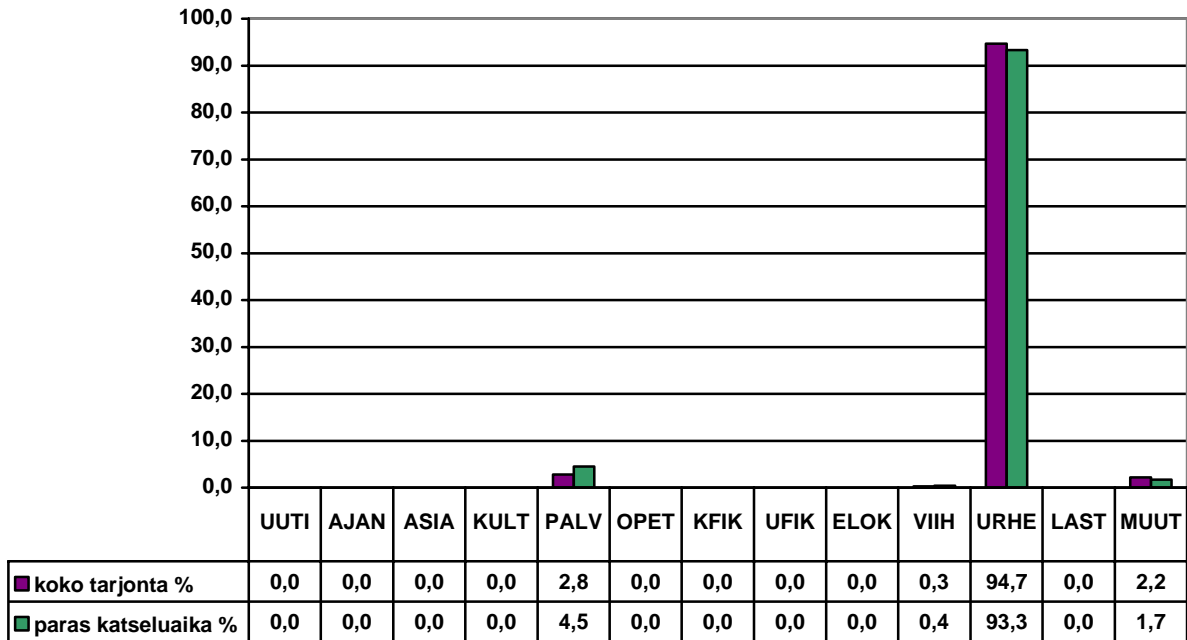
100,0
90,0
80,0
70,0
60,0
50,0
40,0
30,0
20,0
10,0
0,0

| | UUTI | AJAN | ASIA | KULT | PALV | OPET | KFIK | UFIK | ELOK | VIIH | URHE | LAST | MUUT |
|---|---|---|---|---|---|---|---|---|---|---|---|---|---|
| koko tarjonta % | 0,0 | 0,0 | 0,0 | 0,0 | 2,8 | 0,0 | 0,0 | 0,0 | 0,0 | 0,3 | 94,7 | 0,0 | 2,2 |
| paras katseluaika % | 0,0 | 0,0 | 0,0 | 0,0 | 4,5 | 0,0 | 0,0 | 0,0 | 0,0 | 0,4 | 93,3 | 0,0 | 1,7 |